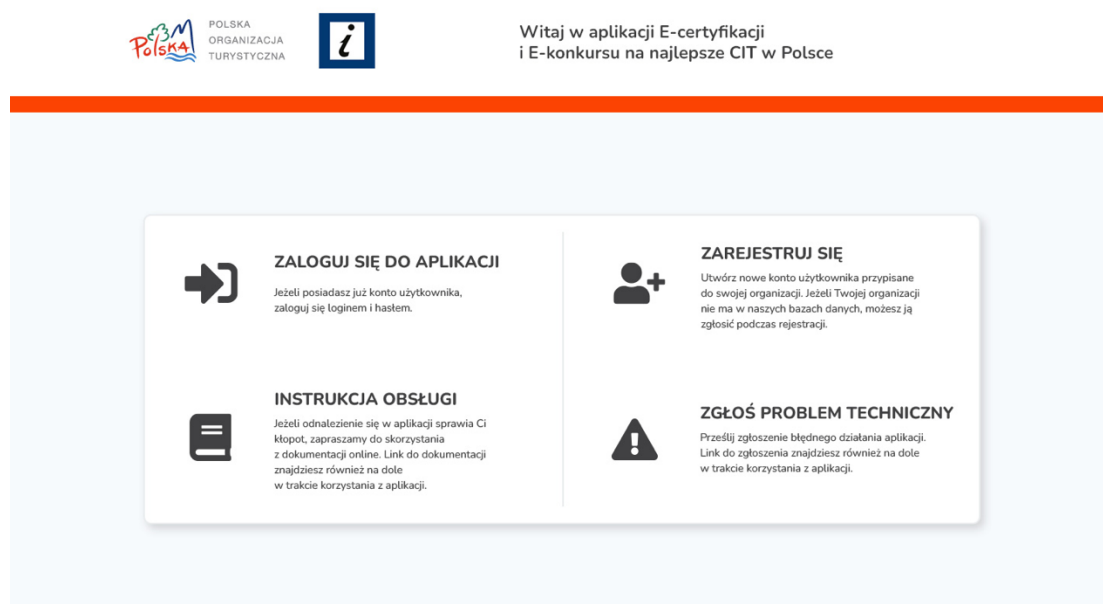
Polska

POLSKA
ORGANIZACJA
TURYSTYCZNA

i

Witaj w aplikacji E-certyfikacji
i E-konkursu na najlepsze CIT w Polsce

ZALOGUJ SIĘ DO APLIKACJI

Jeżeli posiadasz już konto użytkownika, zaloguj się loginem i hasłem.

ZAREJESTRUJ SIĘ

Utwórz nowe konto użytkownika przypisane do swojej organizacji. Jeżeli Twojej organizacji nie ma w naszych bazach danych, możesz ją zgłosić podczas rejestracji.

INSTRUKCJA OBSŁUGI

Jeżeli odnalezienie się w aplikacji sprawia Ci kłopot, zapraszamy do skorzystania z dokumentacji online. Link do dokumentacji znajdziesz również na dole w trakcie korzystania z aplikacji.

ZGŁOŚ PROBLEM TECHNICZNY

Prześlij zgłoszenie błędnego działania aplikacji. Link do zgłoszenia znajdziesz również na dole w trakcie korzystania z aplikacji.